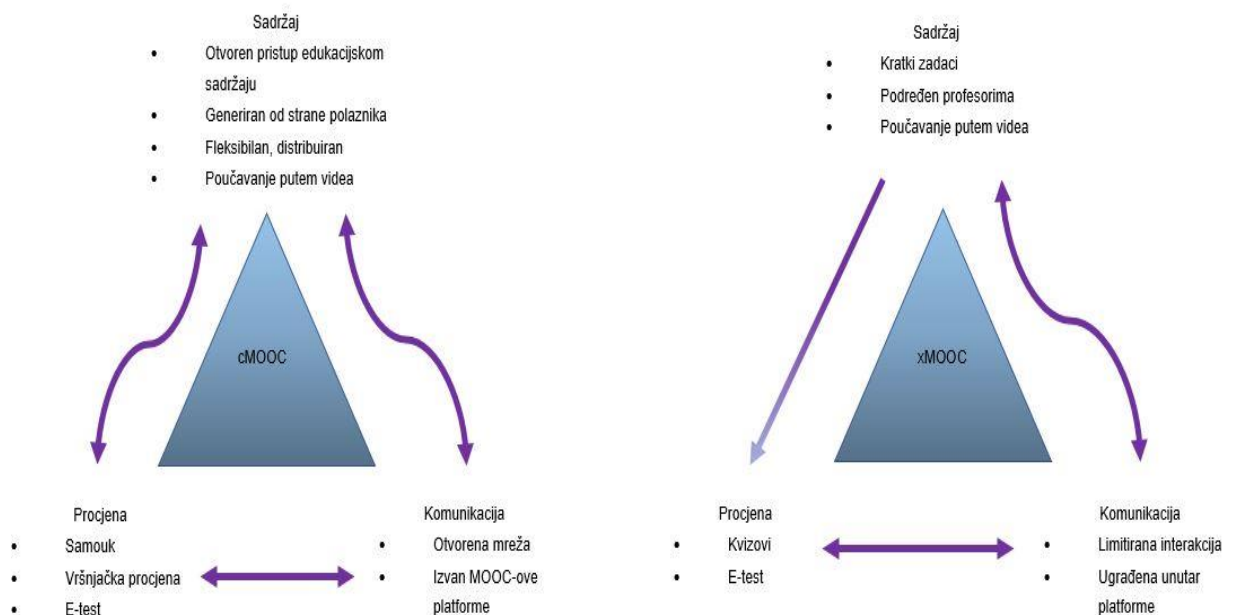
Sadržaj

- Otvoren pristup edukacijskom sadržaju
- Generiran od strane polaznika
- Fleksibilan, distribuiran
- Poučavanje putem videa

cMOOC

Procjena

- Samouk
- Vršnjačka procjena
- E-test

Komunikacija

- Otvorena mreža
- Izvan MOOC-ove platforme

Sadržaj

- Kratki zadaci
- Podređen profesorima
- Poučavanje putem videa

xMOOC

Procjena

- Kvizovi
- E-test

Komunikacija

- Limitirana interakcija
- Ugrađena unutar platforme